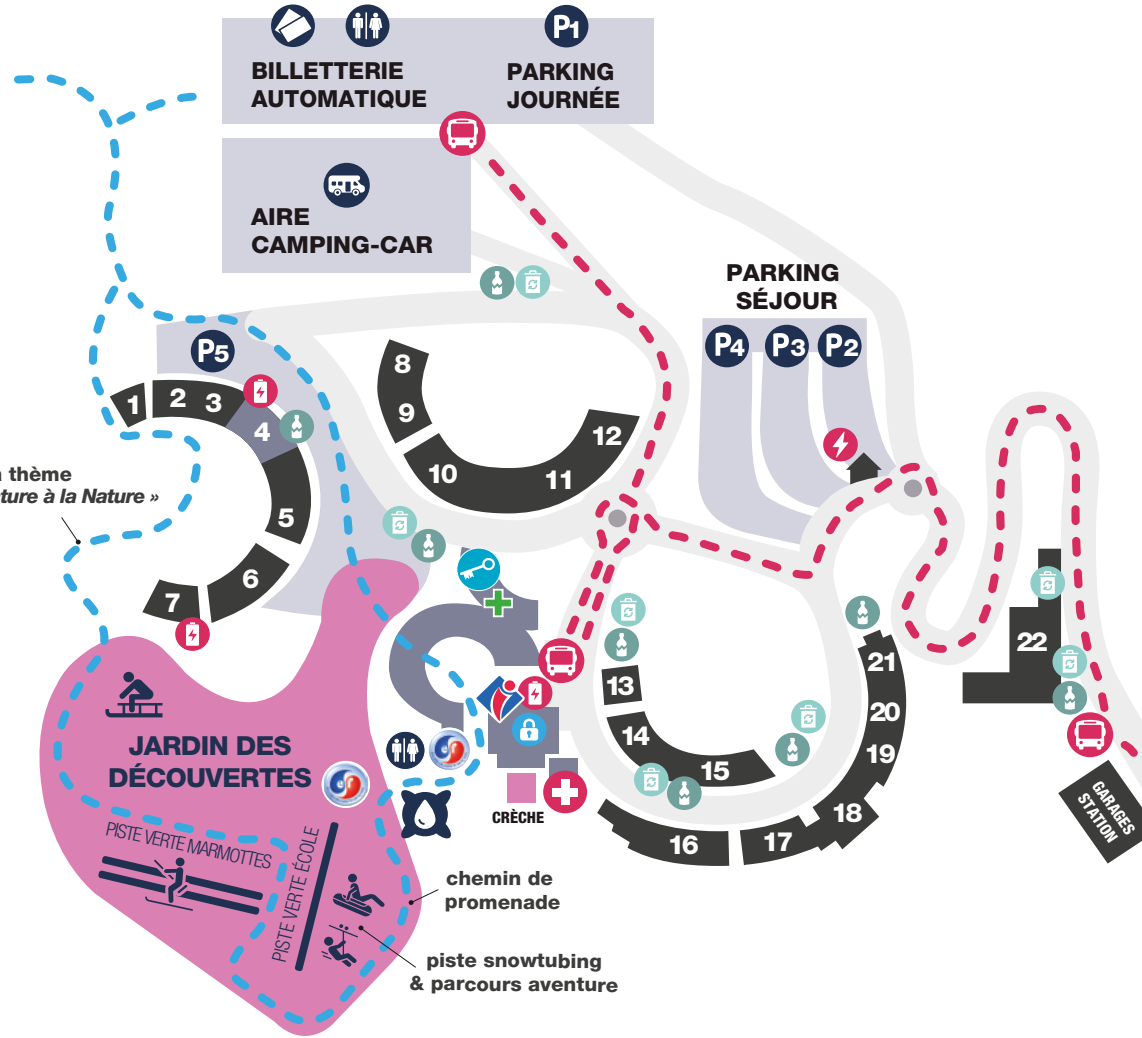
BILLETTERIE AUTOMATIQUE

P1
PARKING JOURNÉE

AIRE CAMPING-CAR

PARKING SÉJOUR

P4 P3 P2

P5

1 2 3 4 5 6 7

8 9 10 11 12

n thème
ture à la Nature »

13 14 15 16 17 18 19 20 21 22

JARDIN DES DÉCOUVERTES

PISTE VERTE MARMOTTES

PISTE VERTE ÉCOLE

CRÈCHE

chemin de promenade

piste snowtubing & parcours aventure

GARAGES STATION